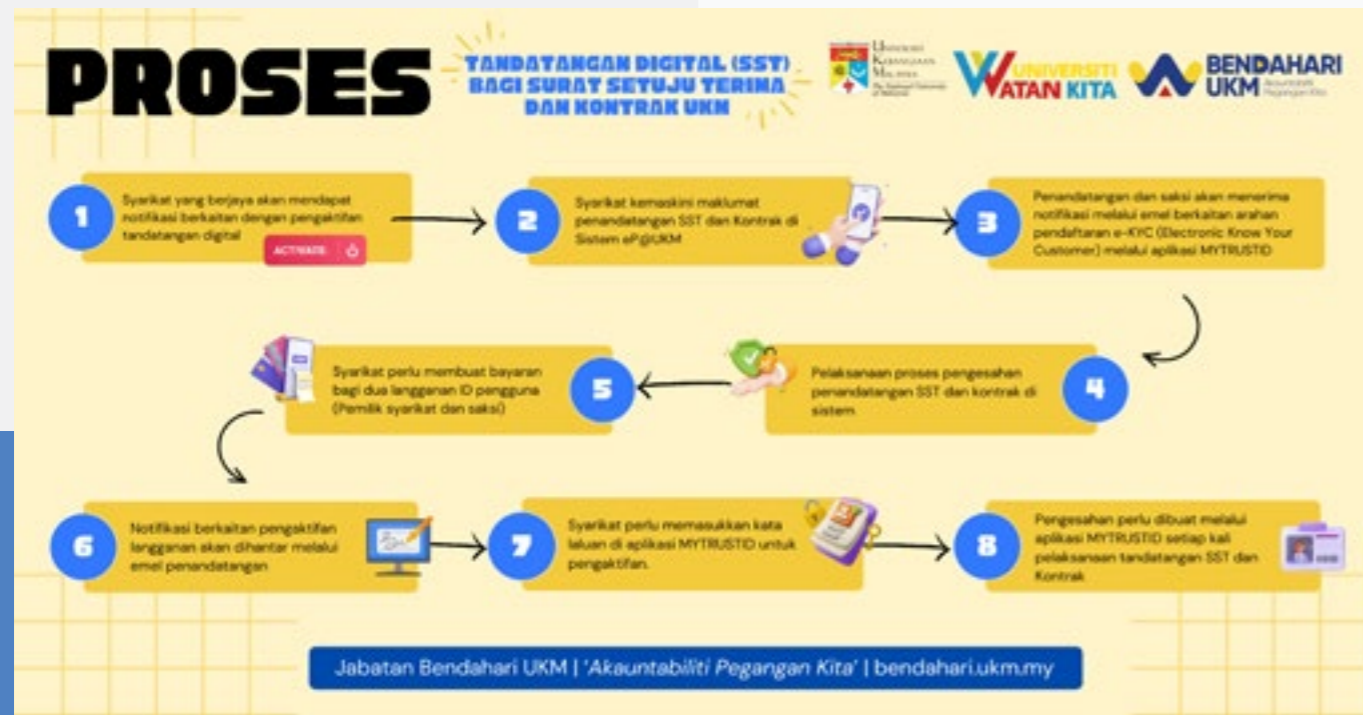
PROSES

TANDATANGAN DIGITAL (SST) BAGI SURAT SETUJU TERIMA DAN KONTRAK UKM

Universiti Kebangsaan Malaysia The National University of Malaysia

UNIVERSITI WATAN KITA

BENDAHARI UKM Akauntabiliti Pegangan Kita

1
Syarikat yang berjaya akan mendapat notifikasi berkaitan dengan pengaktifan tandatangan digital
ACTIVATE

2
Syarikat kemaskini maklumat penandatangan SST dan Kontrak di Sistem eP@UKM

3
Penandatangan dan saksi akan menerima notifikasi melalui emel berkaitan arahan pendaftaran e-KYC (Electronic Know Your Customer) melalui aplikasi MYTRUSTID

4
Pelaksanaan proses pengesahan penandatangan SST dan kontrak di sistem

5
Syarikat perlu membuat bayaran bagi dua langganan ID pengguna (Pemilik syarikat dan saksi)

6
Notifikasi berkaitan pengaktifan langganan akan dihantar melalui emel penandatangan

7
Syarikat perlu memasukkan kata laluan di aplikasi MYTRUSTID untuk pengaktifan.

8
Pengesahan perlu dibuat melalui aplikasi MYTRUSTID setiap kali pelaksanaan tandatangan SST dan Kontrak

Jabatan Bendahari UKM | 'Akauntabiliti Pegangan Kita' | bendahari.ukm.my